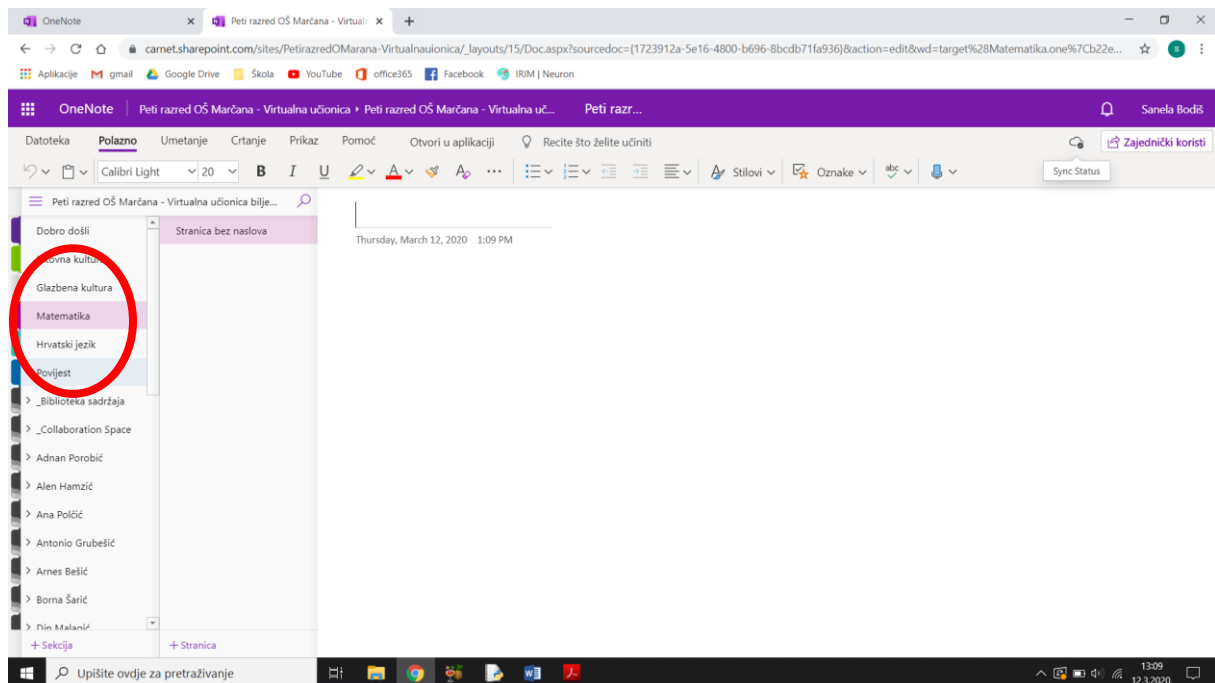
OneNote ×
Peti razred OŠ Marčana - Virtual ×
+

carnet.sharepoint.com/sites/PetirazredOMarana-Virtualnauionica/_layouts/15/Doc.aspx?sourcedoc={1723912a-5e16-4800-b696-8bcdb71fa936}&action=edit&wd=target%28Matematika.one%7Cb22e...

Aplikacije gmail Google Drive Škola YouTube office365 Facebook IRIM | Neuron

OneNote Peti razred OŠ Marčana - Virtualna učionica ▸ Peti razred OŠ Marčana - Virtualna uč... Peti razr...
Sanela Bodiš

Datoteka Polazno Umetanje Crtanje Prikaz Pomoć Otvori u aplikaciji Recite što želite učiniti
Zajednički koristi

Calibri Light 20 B I U Stilovi Oznake
Sync Status

Peti razred OŠ Marčana - Virtualna učionica bilje...

Dobro došli
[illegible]ovna kultu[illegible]
Glazbena kultura
Matematika
Hrvatski jezik
Povijest
> _Biblioteka sadržaja
> _Collaboration Space
> Adnan Porobić
> Alen Hamzić
> Ana Polčić
> Antonio Grubešić
> Arnes Bešić
> Borna Šarić
> Din Malagić
+ Sekcija

Stranica bez naslova
+ Stranica

Thursday, March 12, 2020 1:09 PM

Upišite ovdje za pretraživanje
13:09
12.3.2020